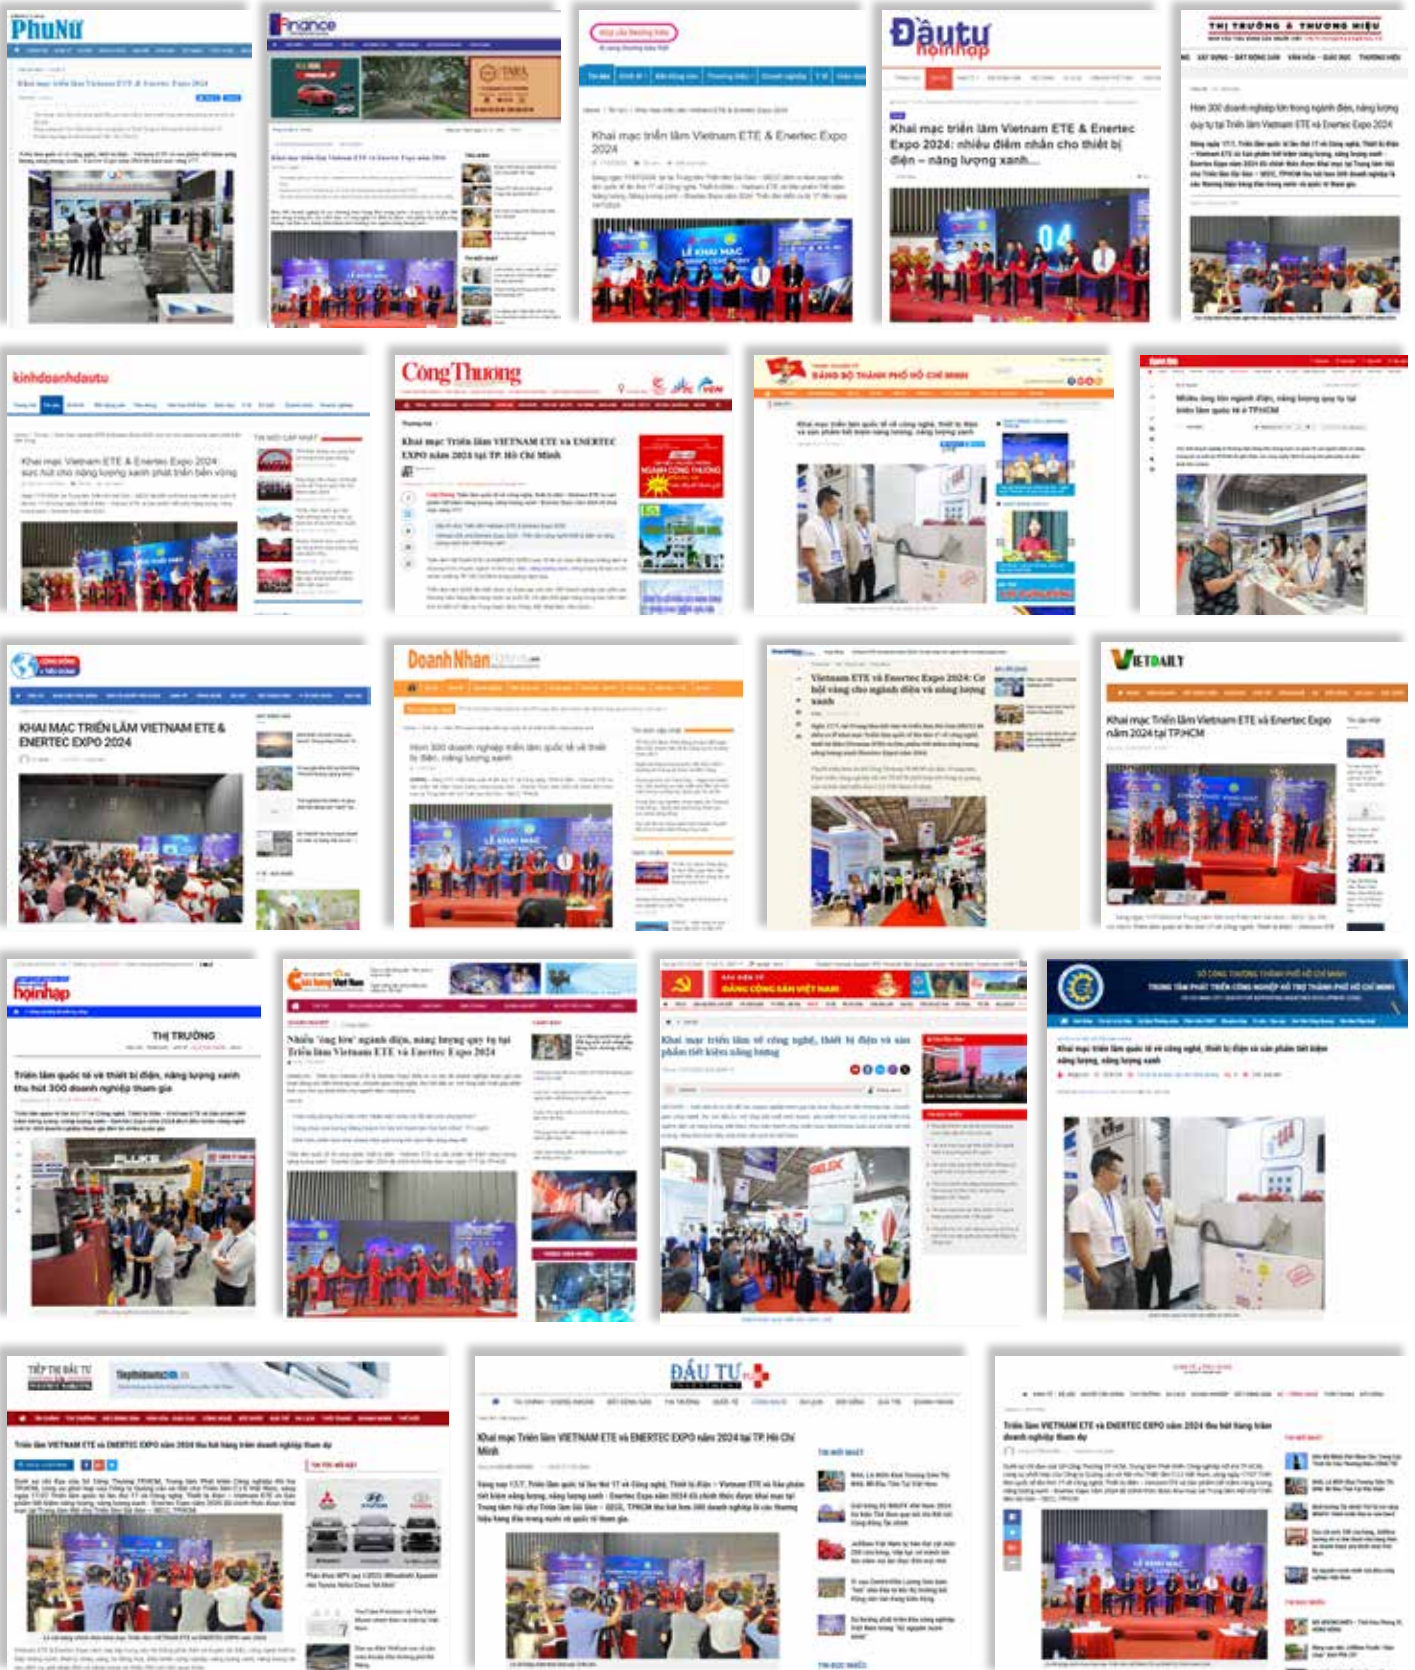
PhuNữ

Khai mạc triển lãm Vietnam ETE & Enertec Expo 2024

Finance

Khai mạc triển lãm Vietnam ETE & Enertec Expo 2024

Khai mạc triển lãm Vietnam ETE & Enertec Expo 2024

LỄ KHAI MẠC

Đầutư hộinhập

Khai mạc triển lãm Vietnam ETE & Enertec Expo 2024: nhiều điểm nhấn cho thiết bị điện – năng lượng xanh...

THỊ TRƯỜNG & THƯƠNG HIỆU

Hơn 300 doanh nghiệp lớn trong ngành điện, năng lượng quy tụ tại Triển lãm Vietnam ETE và Enertec Expo 2024

kinhdoanhdautu

Khai mạc Vietnam ETE & Enertec Expo 2024 sức hút cho năng lượng xanh phát triển bền vững

CôngThương

Khai mạc Triển lãm VIETNAM ETE và ENERTEC EXPO năm 2024 tại TP. Hồ Chí Minh

ĐẢNG BỘ THÀNH PHỐ HỒ CHÍ MINH

KHAI MẠC TRIỂN LÃM VIETNAM ETE & ENERTEC EXPO 2024

DoanhNhân

Hơn 300 doanh nghiệp triển lãm quốc tế về thiết bị điện, năng lượng xanh

LỄ KHAI MẠC

Vietnam ETE & Enertec Expo 2024: Cơ hội vàng cho ngành điện và năng lượng xanh

VIETDAILY

Khai mạc Triển lãm Vietnam ETE và Enertec Expo năm 2024 tại TP.HCM

hộinhập

THỊ TRƯỜNG

Triển lãm quốc tế về thiết bị điện, năng lượng xanh thu hút 300 doanh nghiệp tham gia

FLUKE

Công Thương Việt Nam

Nhiều 'ông lớn' ngành điện, năng lượng quy tụ tại Triển lãm Vietnam ETE và Enertec Expo 2024

ĐẢNG CỘNG SẢN VIỆT NAM

Khai mạc triển lãm về công nghệ, thiết bị điện và sản phẩm tiết kiệm năng lượng

SỞ CÔNG THƯƠNG THÀNH PHỐ HỒ CHÍ MINH

Khai mạc triển lãm quốc tế về công nghệ, thiết bị điện và sản phẩm tiết kiệm năng lượng, năng lượng xanh

TIẾP THỊ ĐẦU TƯ

Triển lãm VIETNAM ETE và ENERTEC EXPO năm 2024 thu hút hàng trăm doanh nghiệp tham dự

HYUNDAI

ĐẦU TƯ

Khai mạc Triển lãm VIETNAM ETE và ENERTEC EXPO năm 2024 tại TP. Hồ Chí Minh

Triển lãm VIETNAM ETE và ENERTEC EXPO năm 2024 thu hút hàng trăm doanh nghiệp tham dự

LỄ KHAI MẠC